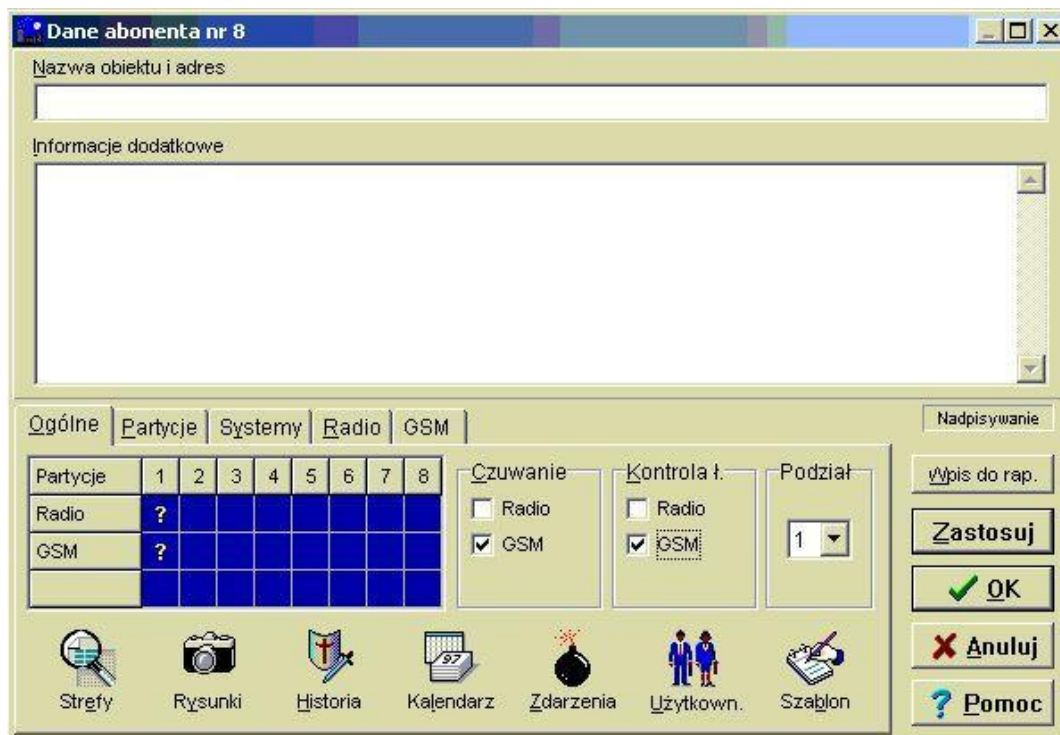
Dane abonenta nr 8

Nazwa obiektu i adres

Informacje dodatkowe

Ogólne | Partycje | Systemy | Radio | GSM

Nadpisywanie

| Partycje | 1 | 2 | 3 | 4 | 5 | 6 | 7 | 8 |
|---|---|---|---|---|---|---|---|---|
| Radio | ? | | | | | | | |
| GSM | ? | | | | | | | |
| | | | | | | | | |

Czuwanie
Radio
GSM

Kontrola ł.
Radio
GSM

Podział
1

Wpis do rap.
Zastosuj
OK
Anuluj
Pomoc

97

Strefy Rysunki Historia Kalendarz Zdarzenia Użytkown. Szablon